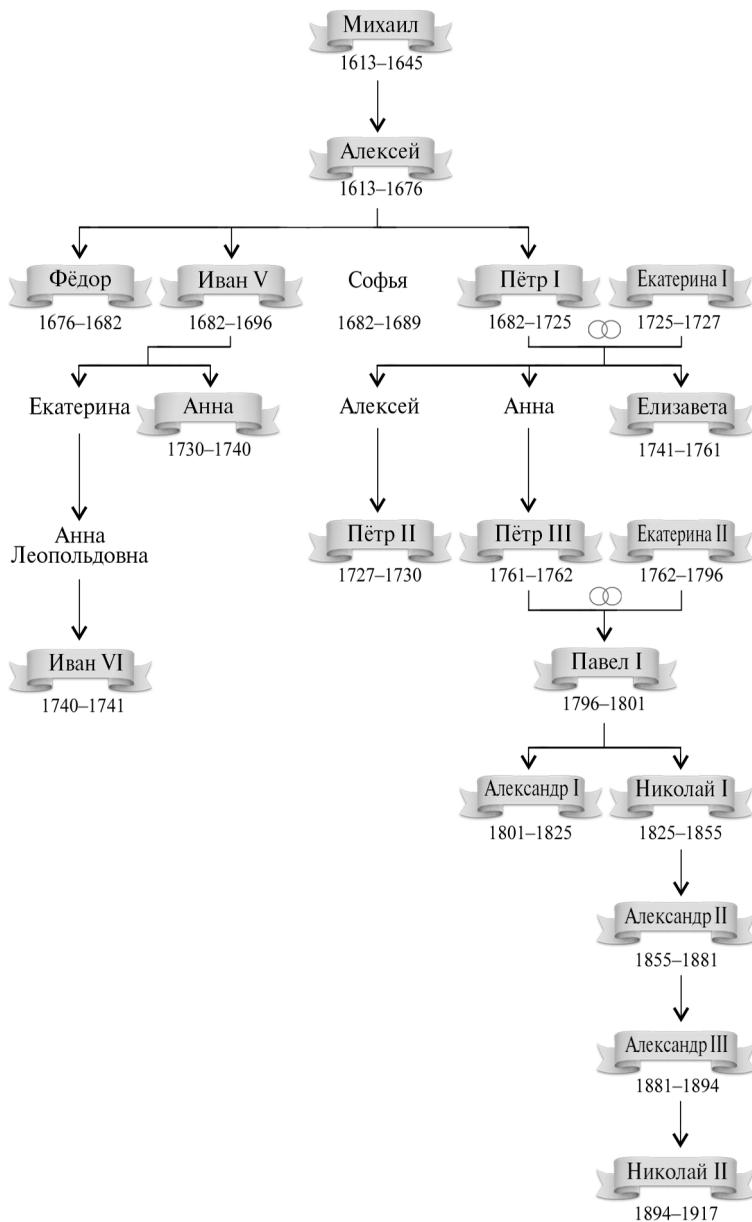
Михаил
1613–1645

Алексей
1613–1676

Фёдор
1676–1682

Иван V
1682–1696

Софья
1682–1689

Пётр I
1682–1725

Екатерина I
1725–1727

Екатерина

Анна
1730–1740

Алексей

Анна

Елизавета
1741–1761

Анна Леопольдовна

Пётр II
1727–1730

Пётр III
1761–1762

Екатерина II
1762–1796

Иван VI
1740–1741

Павел I
1796–1801

Александр I
1801–1825

Николай I
1825–1855

Александр II
1855–1881

Александр III
1881–1894

Николай II
1894–1917